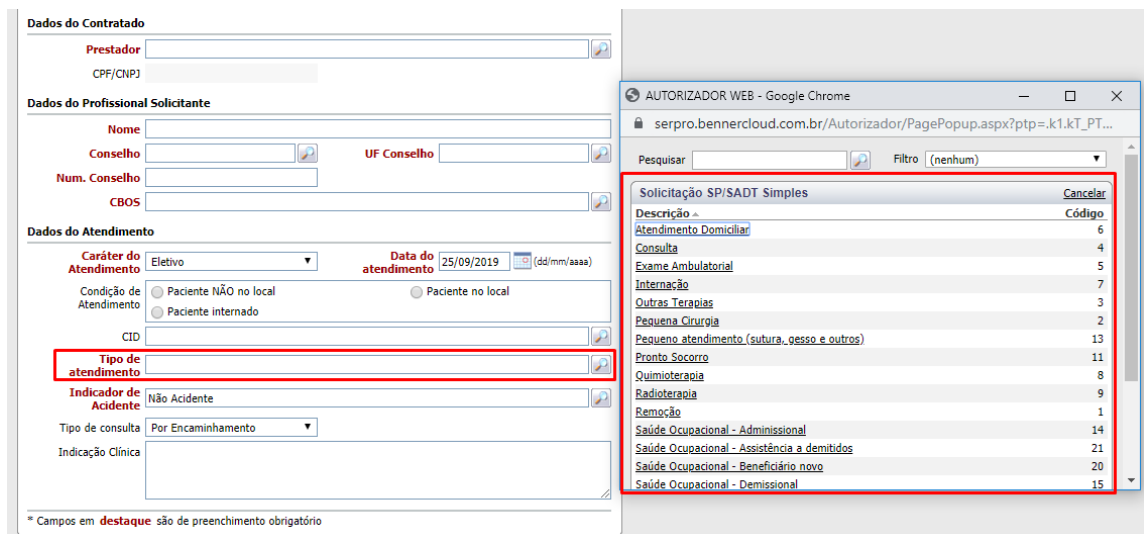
Dados do Contratado

Prestador

CPF/CNPJ

Dados do Profissional Solicitante

Nome

Conselho

UF Conselho

Num. Conselho

CBOS

Dados do Atendimento

Caráter do Atendimento Eletivo

Data do atendimento 25/09/2019 (dd/mm/aaaa)

Condição de Atendimento
Paciente NÃO no local
Paciente no local
Paciente internado

CID

Tipo de atendimento

Indicador de Acidente Não Acidente

Tipo de consulta Por Encaminhamento

Indicação Clínica

* Campos em destaque são de preenchimento obrigatório

AUTORIZADOR WEB - Google Chrome

serpro.bennercloud.com.br/Autorizador/PagePopup.aspx?ptp=.k1.kT_PT...

Pesquisar

Filtro (nenhum)

Solicitação SP/SADT Simples

Cancelar

| Descrição | Código |
|---|---|
| Atendimento Domiciliar | 6 |
| Consulta | 4 |
| Exame Ambulatorial | 5 |
| Internação | 7 |
| Outras Terapias | 3 |
| Pequena Cirurgia | 2 |
| Pequeno atendimento (sutura, gesso e outros) | 13 |
| Pronto Socorro | 11 |
| Quimioterapia | 8 |
| Radioterapia | 9 |
| Remoção | 1 |
| Saúde Ocupacional - Admissional | 14 |
| Saúde Ocupacional - Assistência a demitidos | 21 |
| Saúde Ocupacional - Beneficiário novo | 20 |
| Saúde Ocupacional - Demissional | 15 |